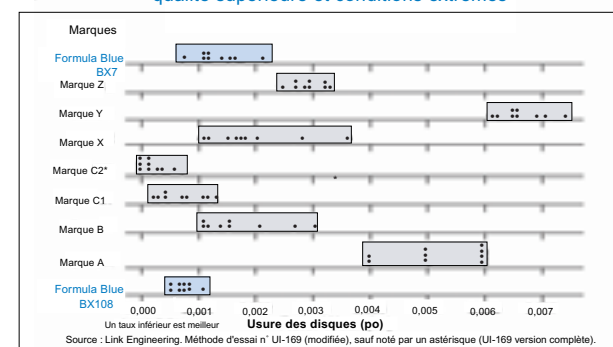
qualité supérieure et conditions extrêmes

Marques

Formula Blue BX7
Marque Z
Marque Y
Marque X
Marque C2*
Marque C1
Marque B
Marque A
Formula Blue BX108

0,000
0,001
0,002
0,003
0,004
0,005
0,006
0,007

Un taux inférieur est meilleur
Usure des disques (po)

Source : Link Engineering. Méthode d'essai n˚ UI-169 (modifiée), sauf noté par un astérisque (UI-169 version complète).